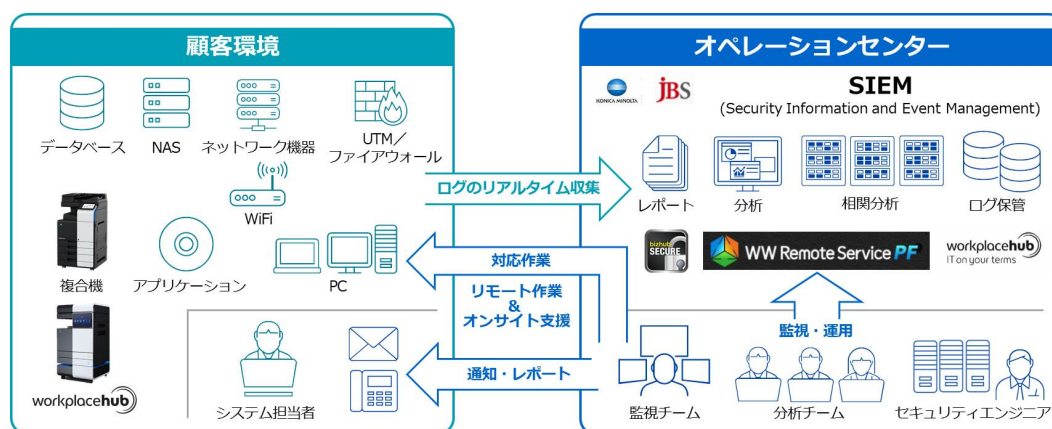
顧客環境

データベース

NAS

ネットワーク機器

UTM／ファイアウォール

WiFi

複合機

アプリケーション

PC

workplacehub

システム担当者

ログのリアルタイム収集

対応作業

リモート作業
&
オンサイト支援

通知・レポート

オペレーションセンター

KONICA MINOLTA

JBS

SIEM
(Security Information and Event Management)

レポート

分析

相関分析

ログ保管

bizhub SECURE

WW Remote Service PF

workplacehub
IT on your terms

監視・運用

監視チーム

分析チーム

セキュリティエンジニア